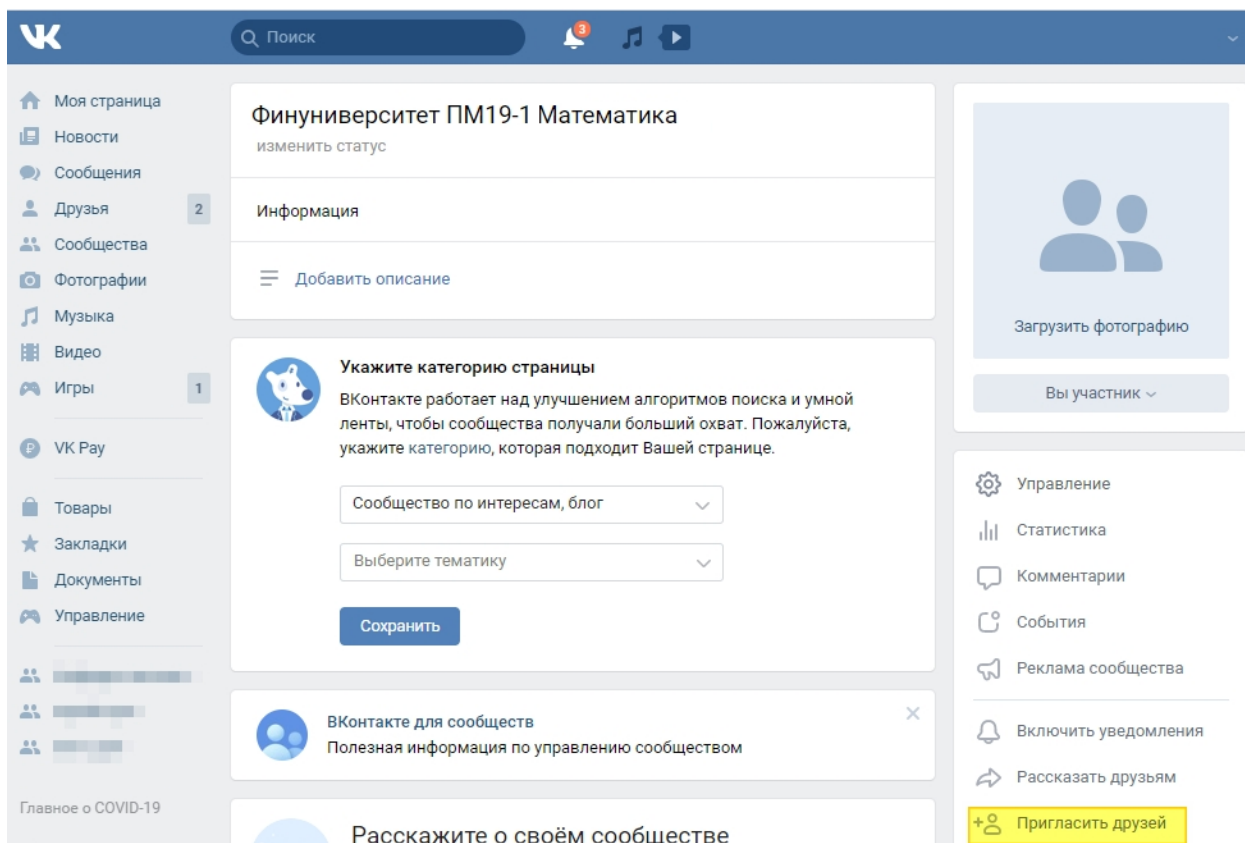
VK

Поиск

3

Моя страница
Новости
Сообщения
Друзья 2
Сообщества
Фотографии
Музыка
Видео
Игры 1

VK Pay

Товары
Закладки
Документы
Управление

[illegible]
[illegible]
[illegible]

Главное о COVID-19

Финуниверситет ПМ19-1 Математика
изменить статус

Информация

Добавить описание

Укажите категорию страницы
ВКонтакте работает над улучшением алгоритмов поиска и умной ленты, чтобы сообщества получали больший охват. Пожалуйста, укажите категорию, которая подходит Вашей странице.

Сообщество по интересам, блог

Выберите тематику

Сохранить

ВКонтакте для сообществ
Полезная информация по управлению сообществом

Расскажите о своём сообществе

Загрузить фотографию

Вы участник

Управление
Статистика
Комментарии
События
Реклама сообщества

Включить уведомления
Рассказать друзьям
Пригласить друзей